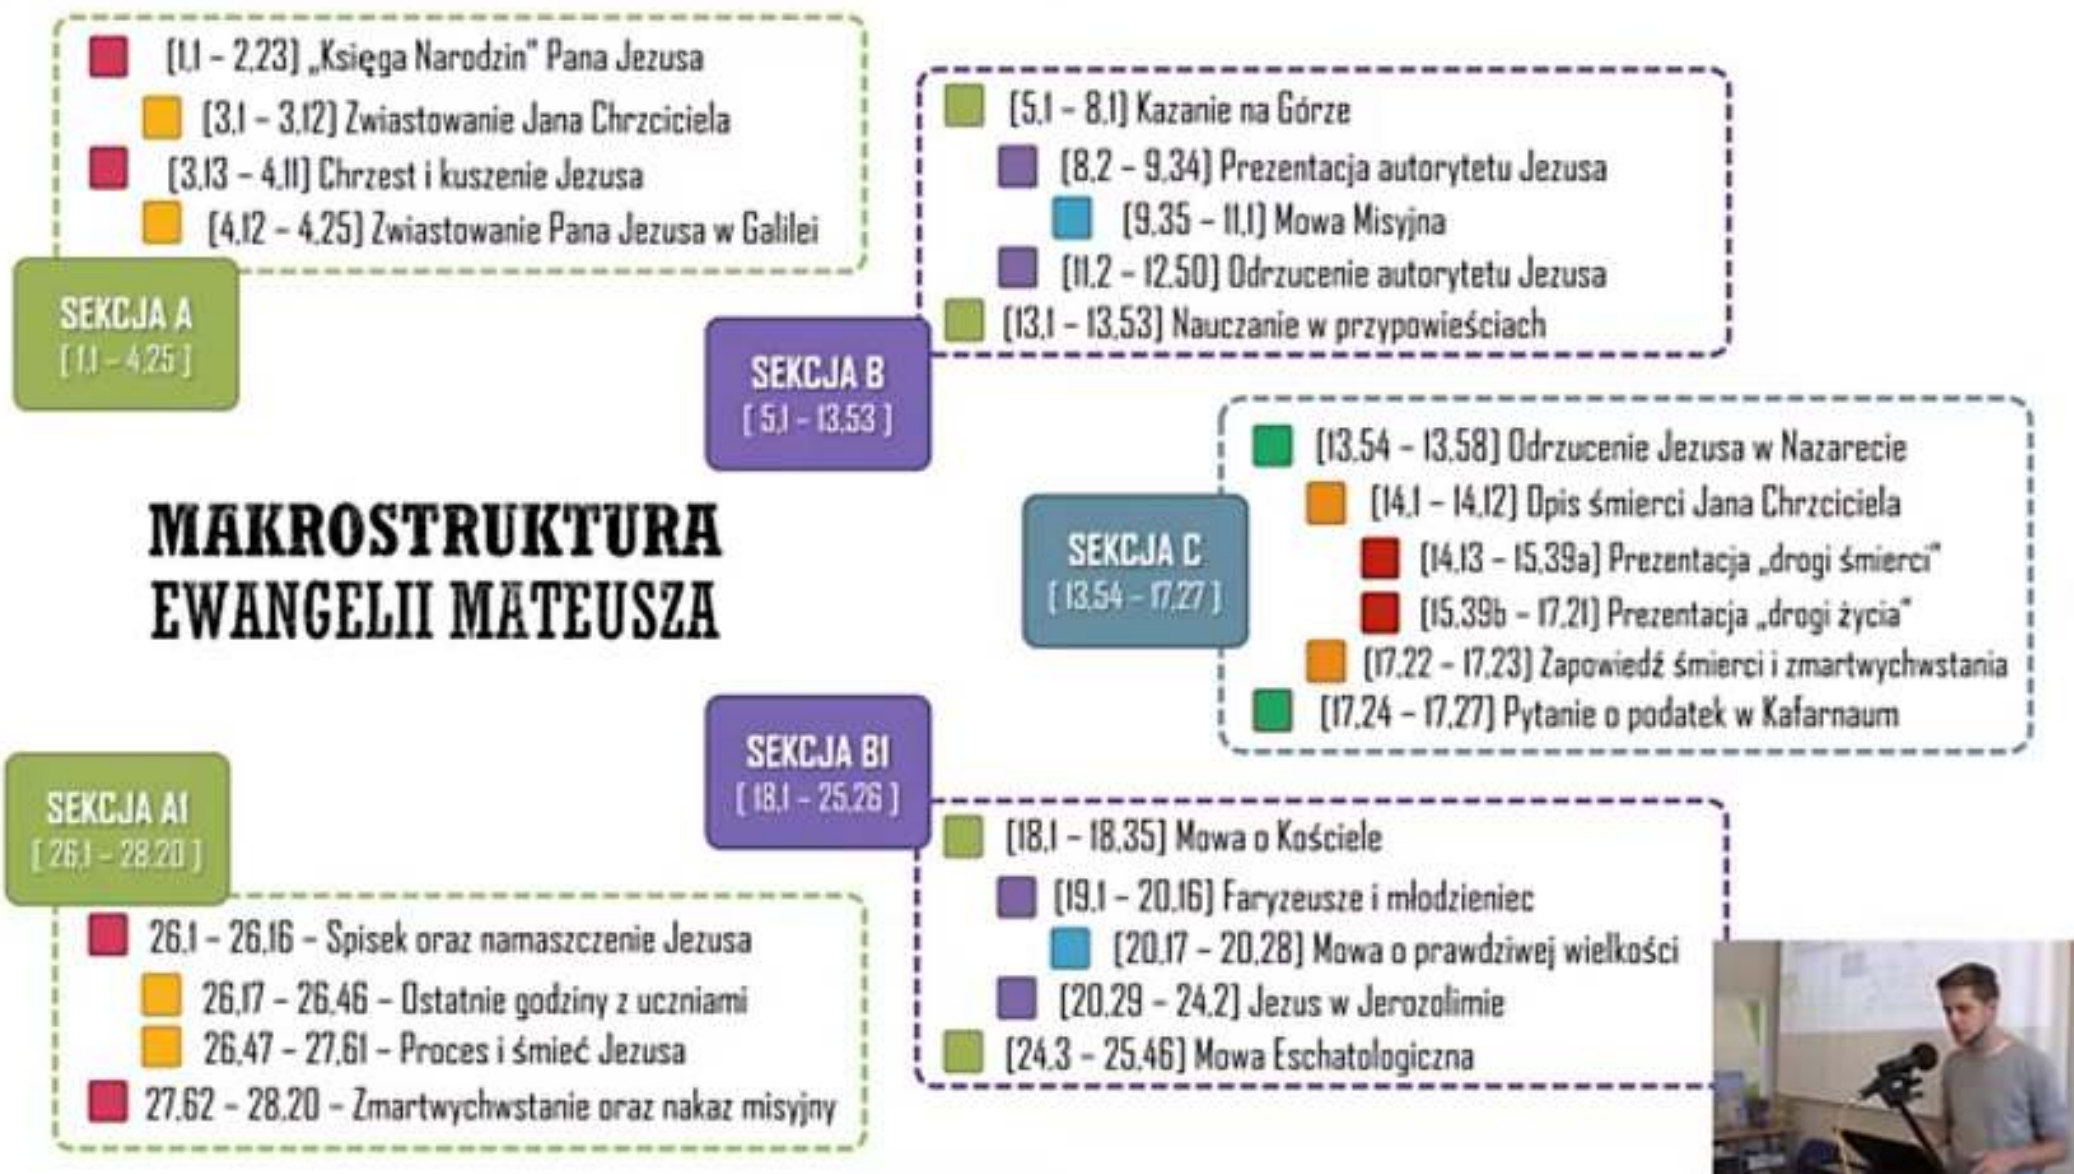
[1,1 – 2,23] „Księga Narodzin" Pana Jezusa

[3,1 – 3,12] Zwiastowanie Jana Chrzciciela

[3,13 – 4,11] Chrzest i kuszenie Jezusa

[4,12 – 4,25] Zwiastowanie Pana Jezusa w Galilei

SEKCJA A
[1,1 – 4,25]

[5,1 – 8,1] Kazanie na Górze

[8,2 – 9,34] Prezentacja autorytetu Jezusa

[9,35 – 11,1] Mowa Misyjna

[11,2 – 12,50] Odrzucenie autorytetu Jezusa

[13,1 – 13,53] Nauczanie w przypowieściach

SEKCJA B
[5,1 – 13,53]

MAKROSTRUKTURA EWANGELII MATEUSZA

SEKCJA C
[13,54 – 17,27]

[13,54 – 13,58] Odrzucenie Jezusa w Nazarecie

[14,1 – 14,12] Opis śmierci Jana Chrzciciela

[14,13 – 15,39a] Prezentacja „drogi śmierci"

[15,39b – 17,21] Prezentacja „drogi życia"

[17,22 – 17,23] Zapowiedź śmierci i zmartwychwstania

[17,24 – 17,27] Pytanie o podatek w Kafarnaum

SEKCJA B1
[18,1 – 25,26]

SEKCJA A1
[26,1 – 28,20]

[18,1 – 18,35] Mowa o Kościele

[19,1 – 20,16] Faryzeusze i młodzieniec

[20,17 – 20,28] Mowa o prawdziwej wielkości

[20,29 – 24,2] Jezus w Jerozolimie

[24,3 – 25,46] Mowa Eschatologiczna

26,1 – 26,16 – Spisek oraz namaszczenie Jezusa

26,17 – 26,46 – Ostatnie godziny z uczniami

26,47 – 27,61 – Proces i śmieć Jezusa

27,62 – 28,20 – Zmartwychwstanie oraz nakaz misyjny